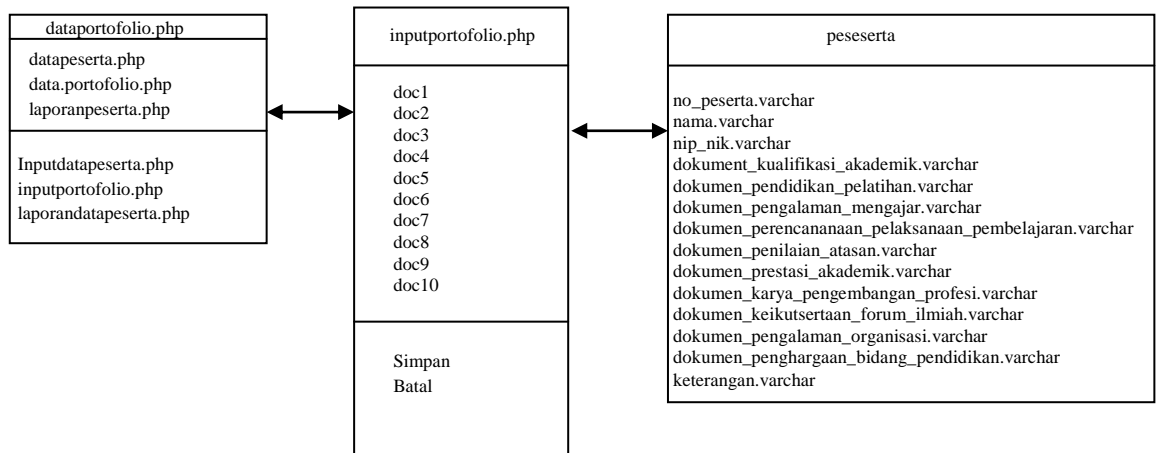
dataportofolio.php

datapeserta.php
data.portofolio.php
laporanpeserta.php

Inputdatapeserta.php
inputportofolio.php
laporandatapeserta.php

inputportofolio.php

doc1
doc2
doc3
doc4
doc5
doc6
doc7
doc8
doc9
doc10

Simpan
Batal

peseserta

no_peserta.varchar
nama.varchar
nip_nik.varchar
dokument_kualifikasi_akademik.varchar
dokumen_pendidikan_pelatihan.varchar
dokumen_pengalaman_mengajar.varchar
dokumen_perencananaan_pelaksanaan_pembelajaran.varchar
dokumen_penilaian_atasan.varchar
dokumen_prestasi_akademik.varchar
dokumen_karya_pengembangan_profesi.varchar
dokumen_keikutsertaan_forum_ilmiah.varchar
dokumen_pengalaman_organisasi.varchar
dokumen_penghargaan_bidang_pendidikan.varchar
keterangan.varchar